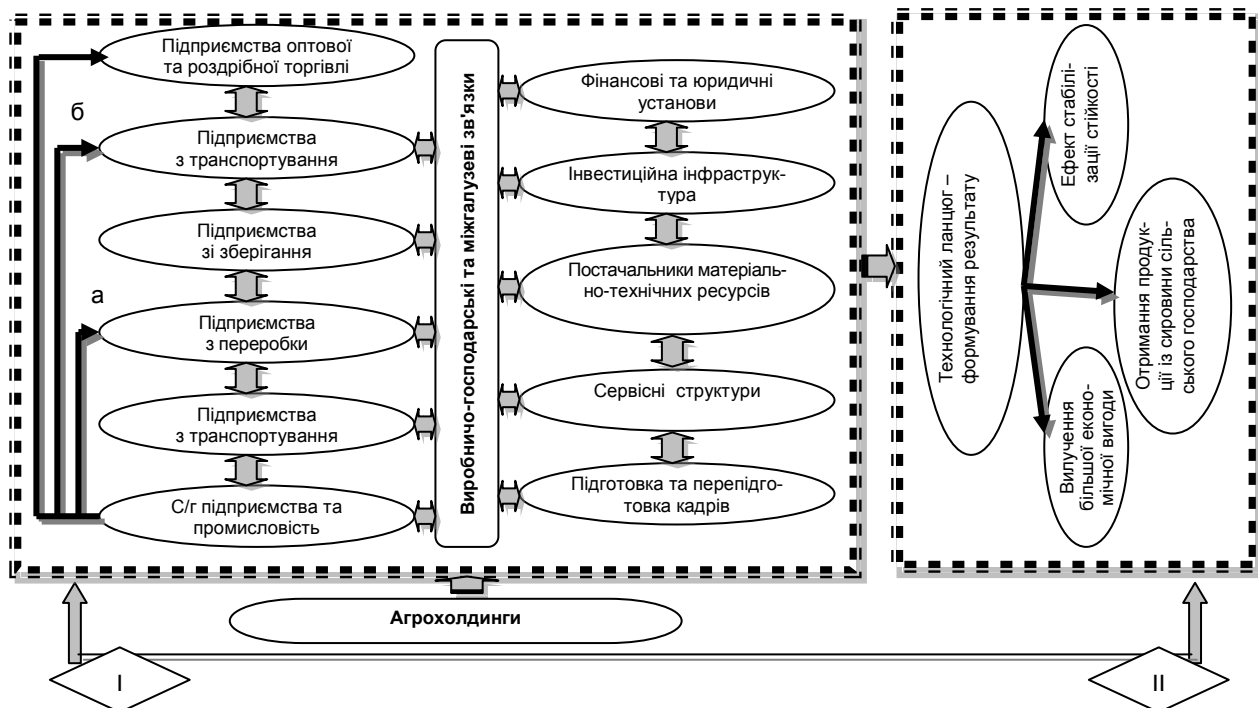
Підприємства оптової та роздрібної торгівлі

б

Підприємства з транспортування

Підприємства зі зберігання

а

Підприємства з переробки

Підприємства з транспортування

С/г підприємства та промисловість

Виробничо-господарські та міжгалузеві зв'язки

Фінансові та юридичні установи

Інвестиційна інфраструктура

Постачальники матеріально-технічних ресурсів

Сервісні структури

Підготовка та перепідготовка кадрів

Агрохолдинги

Технологічний ланцюг – формування результату

Ефект стабілізації стійкості

Отримання продукції із сировини сільського господарства

Вилучення більшої економічної вигоди

I

II